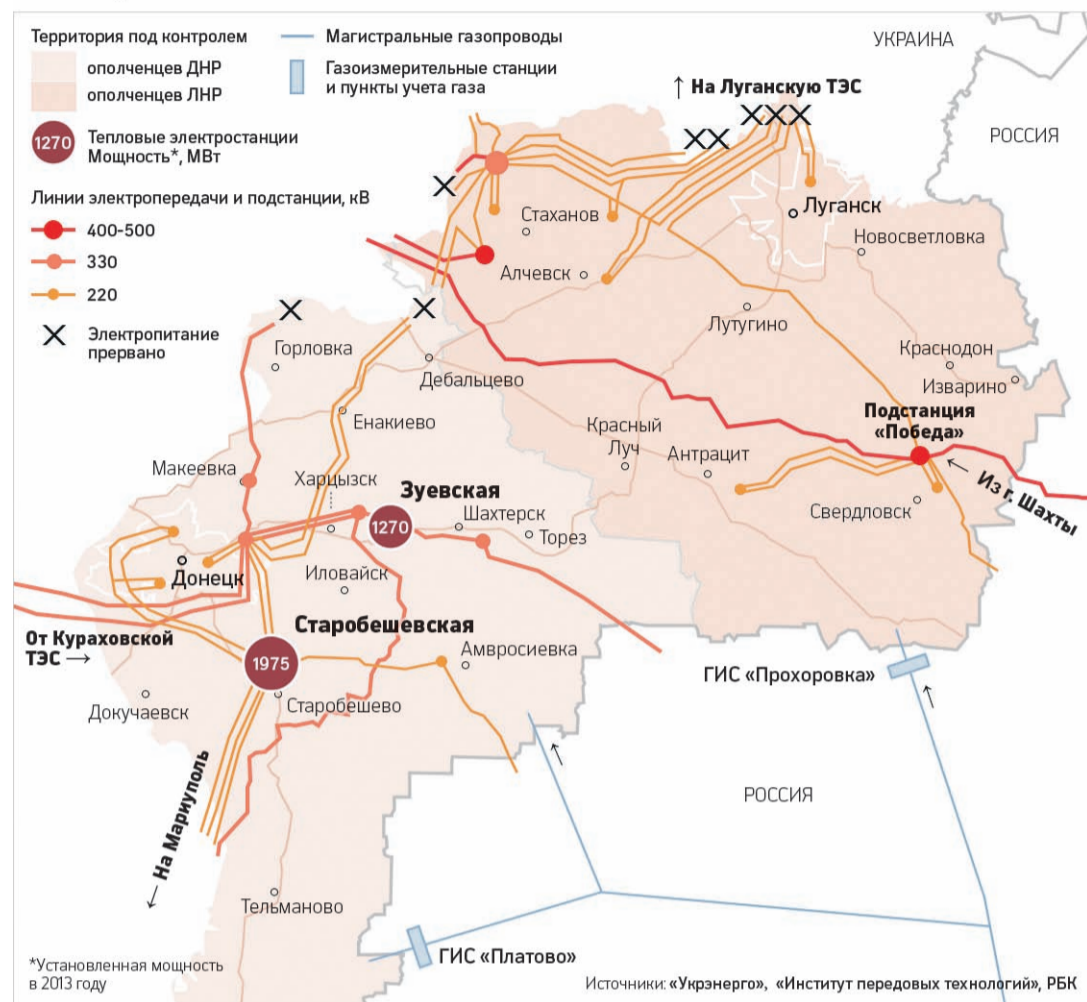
Территория под контролем
ополченцев ДНР
ополченцев ЛНР
1270 Тепловые электростанции Мощность*, МВт
Линии электропередачи и подстанции, кВ
400-500
330
220
Электропитание прервано
Магистральные газопроводы
Газоизмерительные станции и пункты учета газа

УКРАИНА
↑ На Луганскую ТЭС
РОССИЯ
Стаханов
Луганск
Новосветловка
Алчевск
Лутугино
Горловка
Дебальцево
Краснодон
Изварино
Енакиево
Красный Луч
Антрацит
Подстанция «Победа»
Из г. Шахты
Макеевка
Харцызск
Зуевская
1270
Шахтерск
Торез
Свердловск
Донецк
Иловайск
Старобешевская
От Кураховской ТЭС →
1975
Амвросиевка
ГИС «Прохоровка»
Докучаевск
Старобешево
← На Мариуполь
РОССИЯ
Тельманово
ГИС «Платово»

*Установленная мощность в 2013 году
Источники: «Укрэнерго», «Институт передовых технологий», РБК